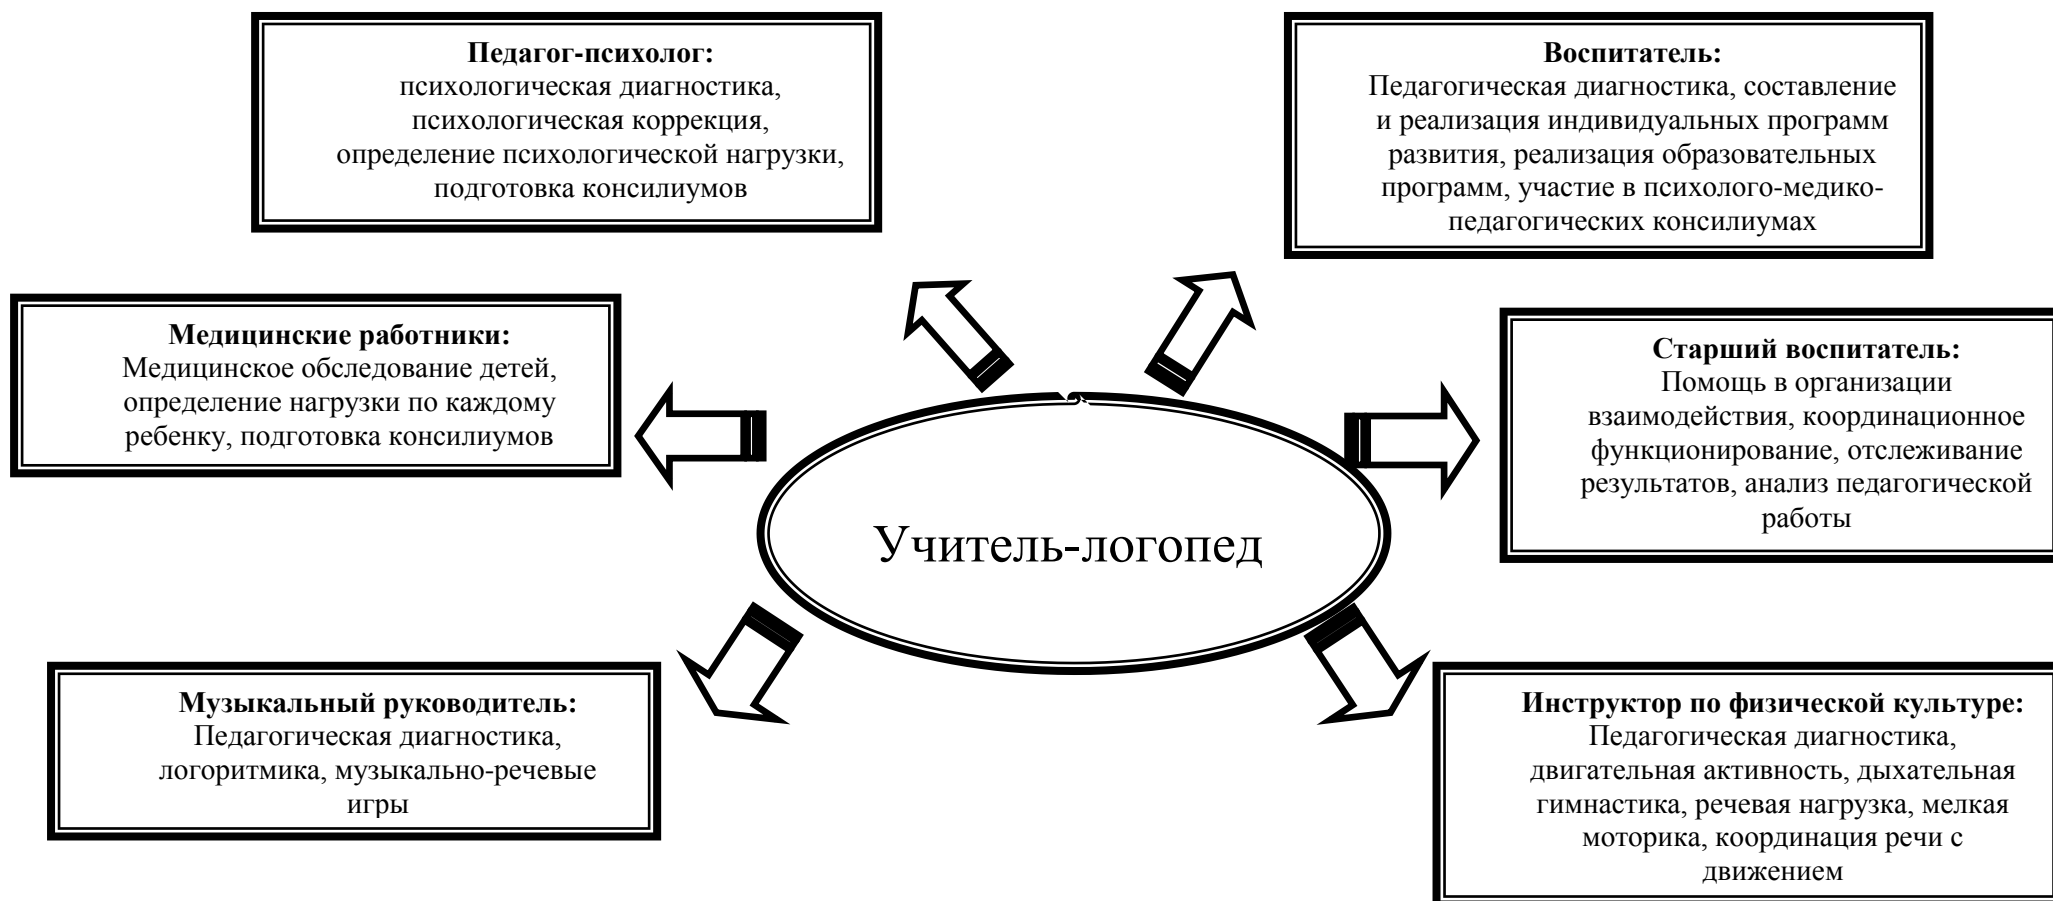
**Педагог-психолог:**
психологическая диагностика, психологическая коррекция, определение психологической нагрузки, подготовка консилиумов

**Воспитатель:**
Педагогическая диагностика, составление и реализация индивидуальных программ развития, реализация образовательных программ, участие в психолого-медико-педагогических консилиумах

**Медицинские работники:**
Медицинское обследование детей, определение нагрузки по каждому ребенку, подготовка консилиумов

**Старший воспитатель:**
Помощь в организации взаимодействия, координационное функционирование, отслеживание результатов, анализ педагогической работы

Учитель-логопед

**Музыкальный руководитель:**
Педагогическая диагностика, логоритмика, музыкально-речевые игры

**Инструктор по физической культуре:**
Педагогическая диагностика, двигательная активность, дыхательная гимнастика, речевая нагрузка, мелкая моторика, координация речи с движением